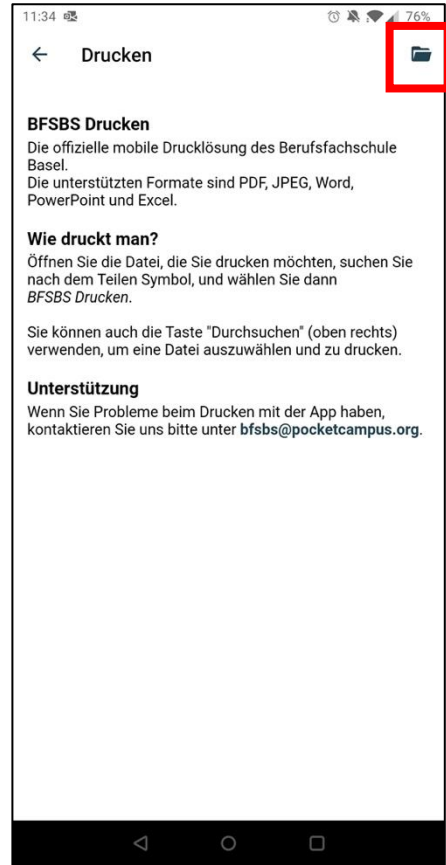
11:34 76%

Drucken

BFSBS Drucken
Die offizielle mobile Drucklösung des Berufsfachschule Basel.
Die unterstützten Formate sind PDF, JPEG, Word, PowerPoint und Excel.

Wie druckt man?
Öffnen Sie die Datei, die Sie drucken möchten, suchen Sie nach dem Teilen Symbol, und wählen Sie dann BFSBS Drucken.

Sie können auch die Taste "Durchsuchen" (oben rechts) verwenden, um eine Datei auszuwählen und zu drucken.

Unterstützung
Wenn Sie Probleme beim Drucken mit der App haben, kontaktieren Sie uns bitte unter bfsbs@pocketcampus.org.